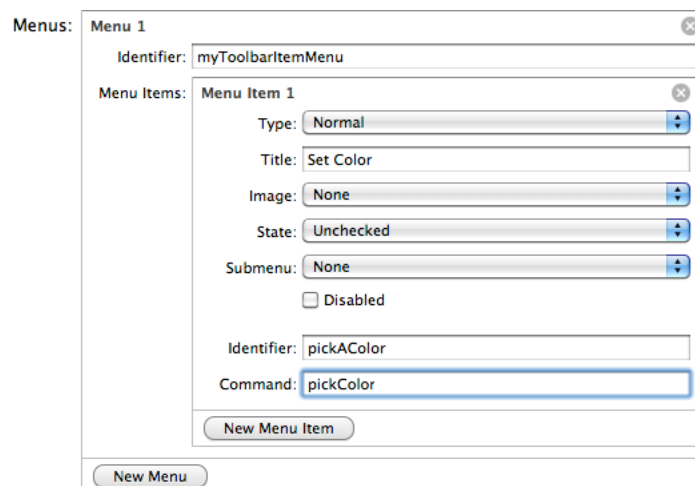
Menus: Menu 1

Identifier: myToolbarItemMenu

Menu Items: Menu Item 1

Type: Normal

Title: Set Color

Image: None

State: Unchecked

Submenu: None

Disabled

Identifier: pickAColor

Command: pickColor

New Menu Item

New Menu